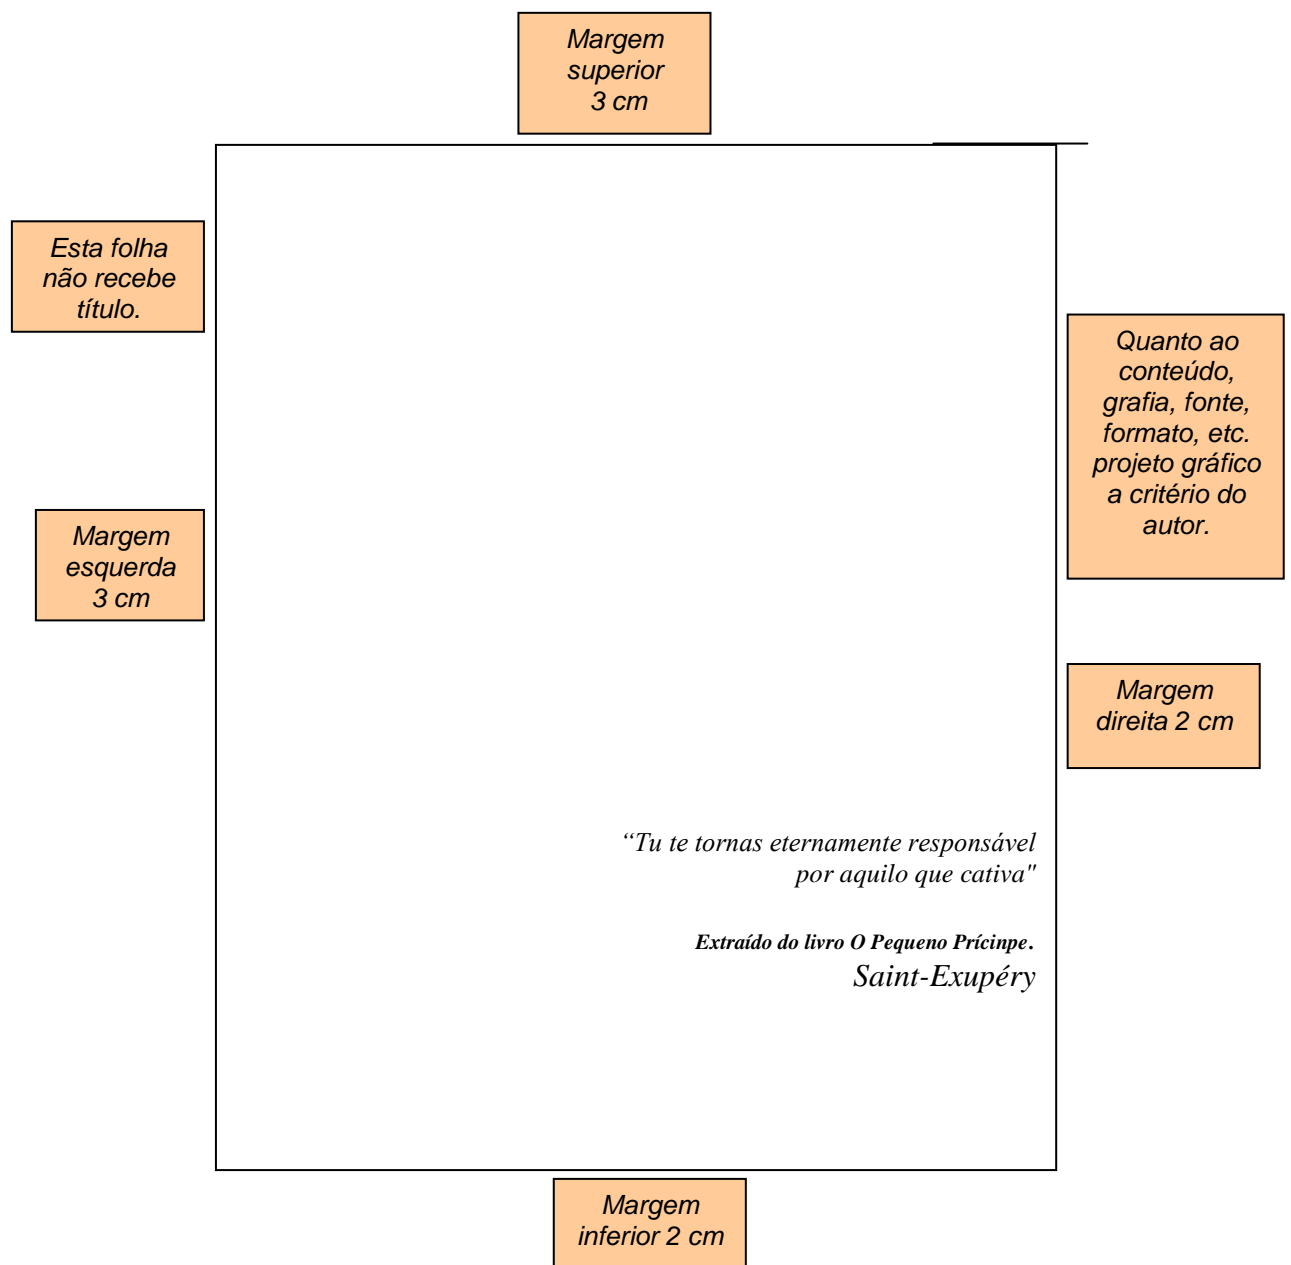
Margem superior 3 cm

Esta folha não recebe título.

Quanto ao conteúdo, grafia, fonte, formato, etc. projeto gráfico a critério do autor.

Margem esquerda 3 cm

Margem direita 2 cm

“Tu te tornas eternamente responsável por aquilo que cativa"

Extraído do livro O Pequeno Prícinpe.
Saint-Exupéry

Margem inferior 2 cm